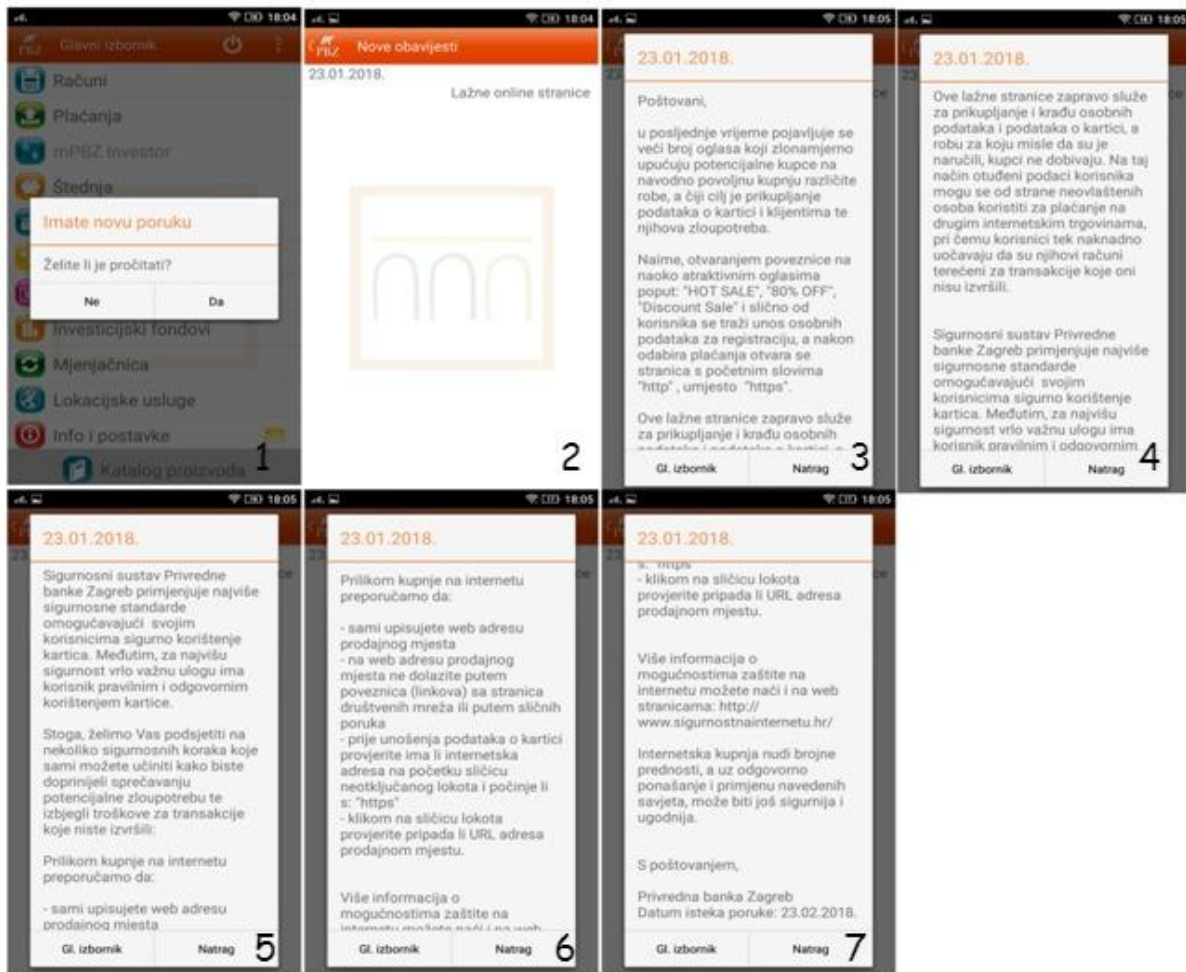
18:04
Glavni izbornik
Računi
Plaćanja
mPBZ Investor
Štednja
Imate novu poruku
Želite li je pročitati?
Ne
Da
Investicijski fondovi
Mjenjačnica
Lokacijske usluge
Info i postavke
Katalog proizvoda
1

18:04
Nove obavijesti
23.01.2018.
Lažne online stranice
2

18:05
23.01.2018.
Poštovani,

u posljednje vrijeme pojavljuje se veći broj oglasa koji zlonamjerno upućuju potencijalne kupce na navodno povoljnu kupnju različite robe, a čiji cilj je prikupljanje podataka o kartici i klijentima te njihova zlouporaba.

Naime, otvaranjem poveznice na naoko atraktivnim oglasima popust: "HOT SALE", "80% OFF", "Discount Sale" i slično od korisnika se traži unos osobnih podataka za registraciju, a nakon odabira plaćanja otvara se stranica s početnim slovima "http" , umjesto "https".

Ove lažne stranice zapravo služe za prikupljanje i krađu osobnih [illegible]
Gl. izbornik
Natrag
3

18:05
23.01.2018.
Ove lažne stranice zapravo služe za prikupljanje i krađu osobnih podataka i podataka o kartici, a robu za koju misle da su je naručili, kupci ne dobivaju. Na taj način otuđeni podaci korisnika mogu se od strane neovlaštenih osoba koristiti za plaćanje na drugim internetskim trgovinama, pri čemu korisnici tek naknadno uočavaju da su njihovi računi terećeni za transakcije koje oni nisu izvršili.

Sigurnosni sustav Privredne banke Zagreb primjenjuje najviše sigurnosne standarde omogućavajući svojim korisnicima sigurno korištenje kartica. Međutim, za najvišu sigurnost vrlo važnu ulogu ima korisnik pravilnim i odgovornim
Gl. izbornik
Natrag
4

18:05
23.01.2018.
Sigurnosni sustav Privredne banke Zagreb primjenjuje najviše sigurnosne standarde omogućavajući svojim korisnicima sigurno korištenje kartica. Međutim, za najvišu sigurnost vrlo važnu ulogu ima korisnik pravilnim i odgovornim korištenjem kartice.

Stoga, želimo Vas podsjetiti na nekoliko sigurnosnih koraka koje sami možete učiniti kako biste doprinijeli sprečavanju potencijalne zloupotrebu te izbjegli troškove za transakcije koje niste izvršili:

Prilikom kupnje na internetu preporučamo da:

- sami upisujete web adresu prodajnog mjesta
Gl. izbornik
Natrag
5

18:05
23.01.2018.
Prilikom kupnje na internetu preporučamo da:

- sami upisujete web adresu prodajnog mjesta
- na web adresu prodajnog mjesta ne dolazite putem poveznica (linkova) sa stranica društvenih mreža ili putem sličnih poruka
- prije unošenja podataka o kartici provjerite ima li internetska adresa na početku sličicu neotključanog lokota i počinje li s: "https"
- klikom na sličicu lokota provjerite pripada li URL adresa prodajnom mjestu.

Više informacija o mogućnostima zaštite na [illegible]
Gl. izbornik
Natrag
6

18:05
23.01.2018.
s: "https"
- klikom na sličicu lokota provjerite pripada li URL adresa prodajnom mjestu.

Više informacija o mogućnostima zaštite na internetu možete naći i na web stranicama: http://www.sigurnostnainternetu.hr/

Internetska kupnja nudi brojne prednosti, a uz odgovorno ponašanje i primjenu navedenih savjeta, može biti još sigurnija i ugodnija.

S poštovanjem,

Privredna banka Zagreb
Datum isteka poruke: 23.02.2018.
Gl. izbornik
Natrag
7